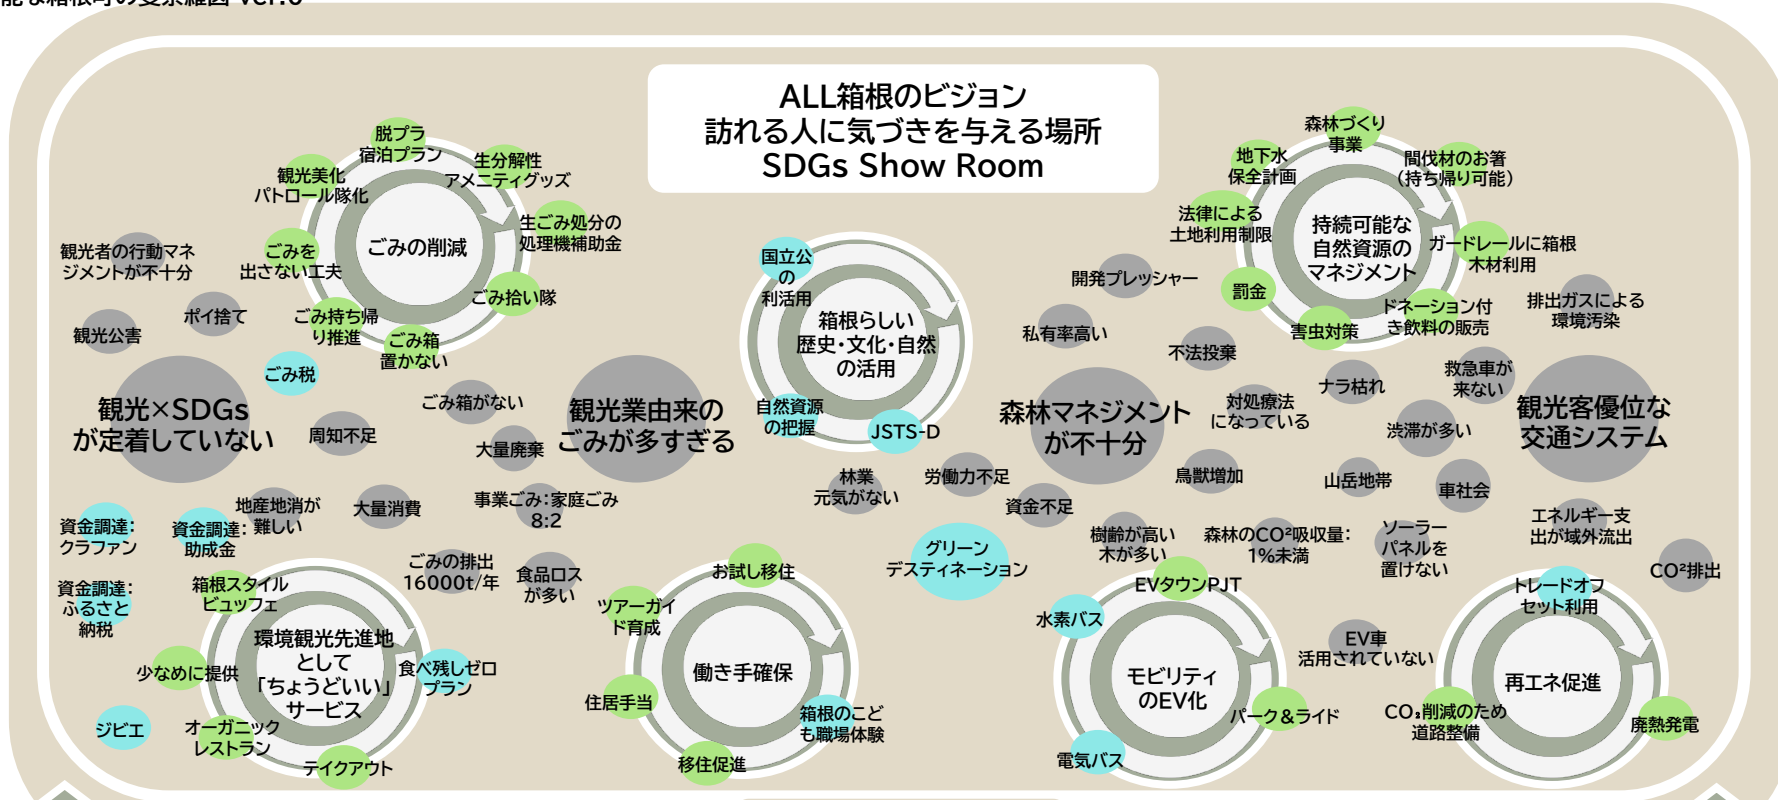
ALL箱根のビジョン
訪れる人に気づきを与える場所
SDGs Show Room

脱プラ宿泊プラン
生分解性アメニティグッズ
観光美化パトロール隊化
生ごみ処分の処理機補助金
ごみを出さない工夫
ごみの削減
ごみ拾い隊
ごみ持ち帰り推進
ごみ箱置かない
観光者の行動マネジメントが不十分
ポイ捨て
観光公害
ごみ税
観光×SDGsが定着していない
周知不足
ごみ箱がない
大量廃棄
観光業由来のごみが多すぎる
地産地消が難しい
資金調達:クラファン
資金調達:助成金
大量消費
事業ごみ:家庭ごみ 8:2
ごみの排出16000t/年
食品ロスが多い
資金調達:ふるさと納税
箱根スタイルビュッフェ
環境観光先進地として「ちょうどいい」サービス
食べ残しゼロプラン
少なめに提供
ジビエ
オーガニックレストラン
テイクアウト

国立公園の利活用
箱根らしい歴史・文化・自然の活用
自然資源の把握
JSTS-D
林業元気がない
労働力不足
グリーンデスティネーション
お試し移住
ツアーガイド育成
働き手確保
住居手当
箱根のこども職場体験
移住促進

森林づくり事業
地下水保全計画
間伐材のお箸(持ち帰り可能)
法律による土地利用制限
持続可能な自然資源のマネジメント
ガードレールに箱根木材利用
開発プレッシャー
罰金
ドネーション付き飲料の販売
害虫対策
排出ガスによる環境汚染
私有率高い
不法投棄
救急車が来ない
ナラ枯れ
対処療法になっている
森林マネジメントが不十分
渋滞が多い
観光客優位な交通システム
鳥獣増加
山岳地帯
車社会
資金不足
樹齢が高い木が多い
森林のCO²吸収量:1%未満
ソーラーパネルを置けない
エネルギー支出が域外流出
EVタウンPJT
トレードオフセット利用
CO²排出
水素バス
EV車活用されていない
モビリティのEV化
パーク&ライド
再エネ促進
$CO_2$削減のため道路整備
廃熱発電
電気バス